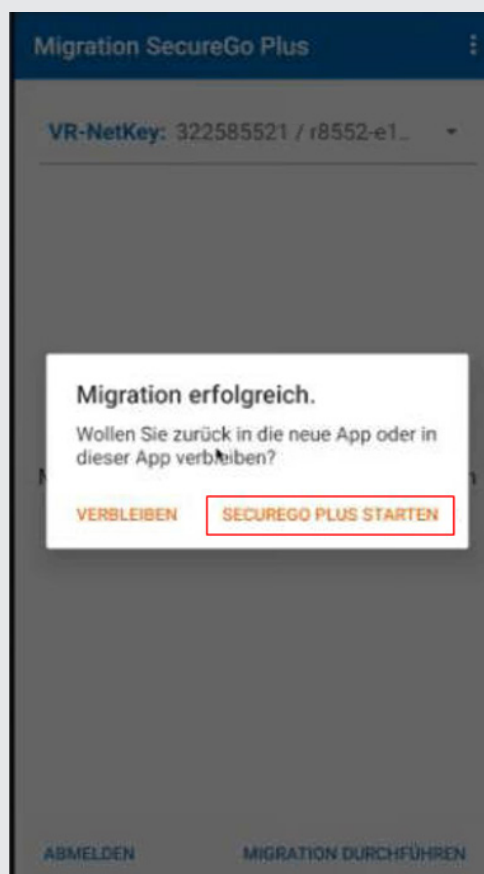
Migration SecureGo Plus

VR-NetKey: 322585521 / r8552-e1...

Migration erfolgreich.

Wollen Sie zurück in die neue App oder in dieser App verbleiben?

VERBLEIBEN

SECUREGO PLUS STARTEN

ABMELDEN

MIGRATION DURCHFÜHREN